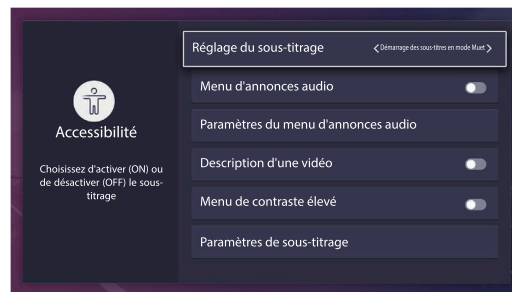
Accessibilité

Choisissez d'activer (ON) ou de désactiver (OFF) le sous-titrage

Réglage du sous-titrage
Démarrage des sous-titres en mode Muet

Menu d'annonces audio

Paramètres du menu d'annonces audio

Description d'une vidéo

Menu de contraste élevé

Paramètres de sous-titrage